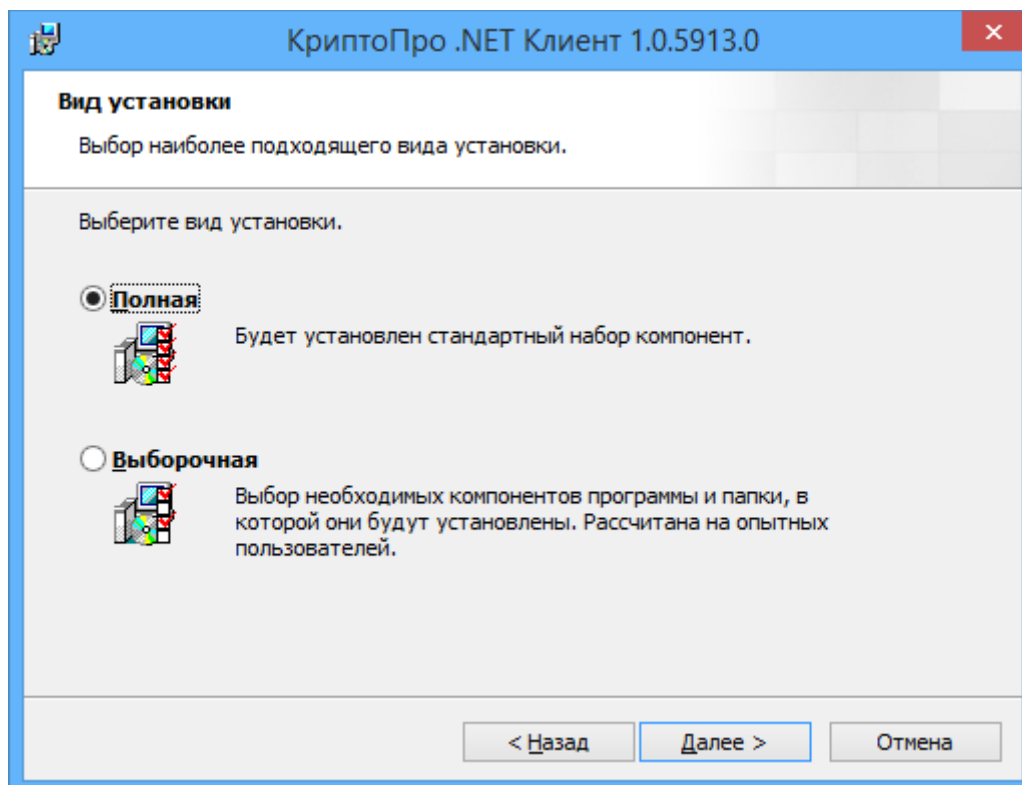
КриптоПро .NET Клиент 1.0.5913.0

Вид установки

Выбор наиболее подходящего вида установки.

Выберите вид установки.

Полная

Будет установлен стандартный набор компонент.

Выборочная

Выбор необходимых компонентов программы и папки, в которой они будут установлены. Рассчитана на опытных пользователей.

< Назад
Далее >
Отмена